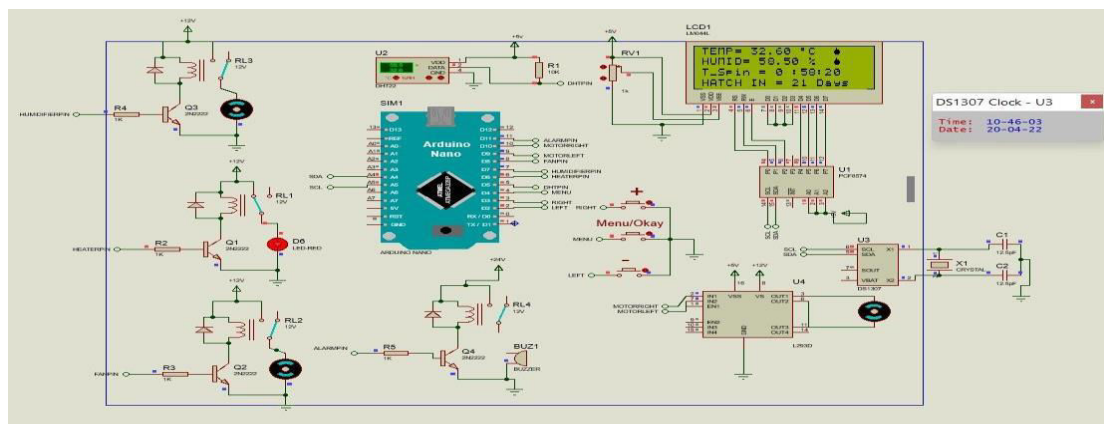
+12V
RL3
12V
HUMIDIFIERPIN
R4
1K
Q3
2N2222
U2
VDD
DATA
GND
DHT22
+5V
R1
10K
DHTPIN
RV1
1k
LCD1
LM044L
TEMP= 32.60 °C
HUMID= 58.50 %
T_Spin = 0 :50:20
HATCH IN = 21 Days
DS1307 Clock - U3
Time: 10-46-03
Date: 20-04-22
SIM1
Arduino
Nano
ALARMPIN
MOTORRIGHT
MOTORLEFT
FANPIN
HUMIDIFIERPIN
HEATERPIN
DHTPIN
MENU
RIGHT
LEFT
SDA
SCL
ARDUINO NANO
U1
PCF8574
+12V
RL1
12V
HEATERPIN
R2
1K
Q1
2N2222
D6
LED-RED
+
RIGHT
Menu/Okay
MENU
LEFT
-
SCL
SDA
U3
X1
CRYSTAL
C1
12.5pF
C2
12.5pF
DS1307
+12V
RL2
12V
FANPIN
R3
1K
Q2
2N2222
+5V
RL4
12V
ALARMPIN
R5
1K
Q4
2N2222
BUZ1
BUZZER
+5V
+12V
U4
MOTORRIGHT
MOTORLEFT
L293D